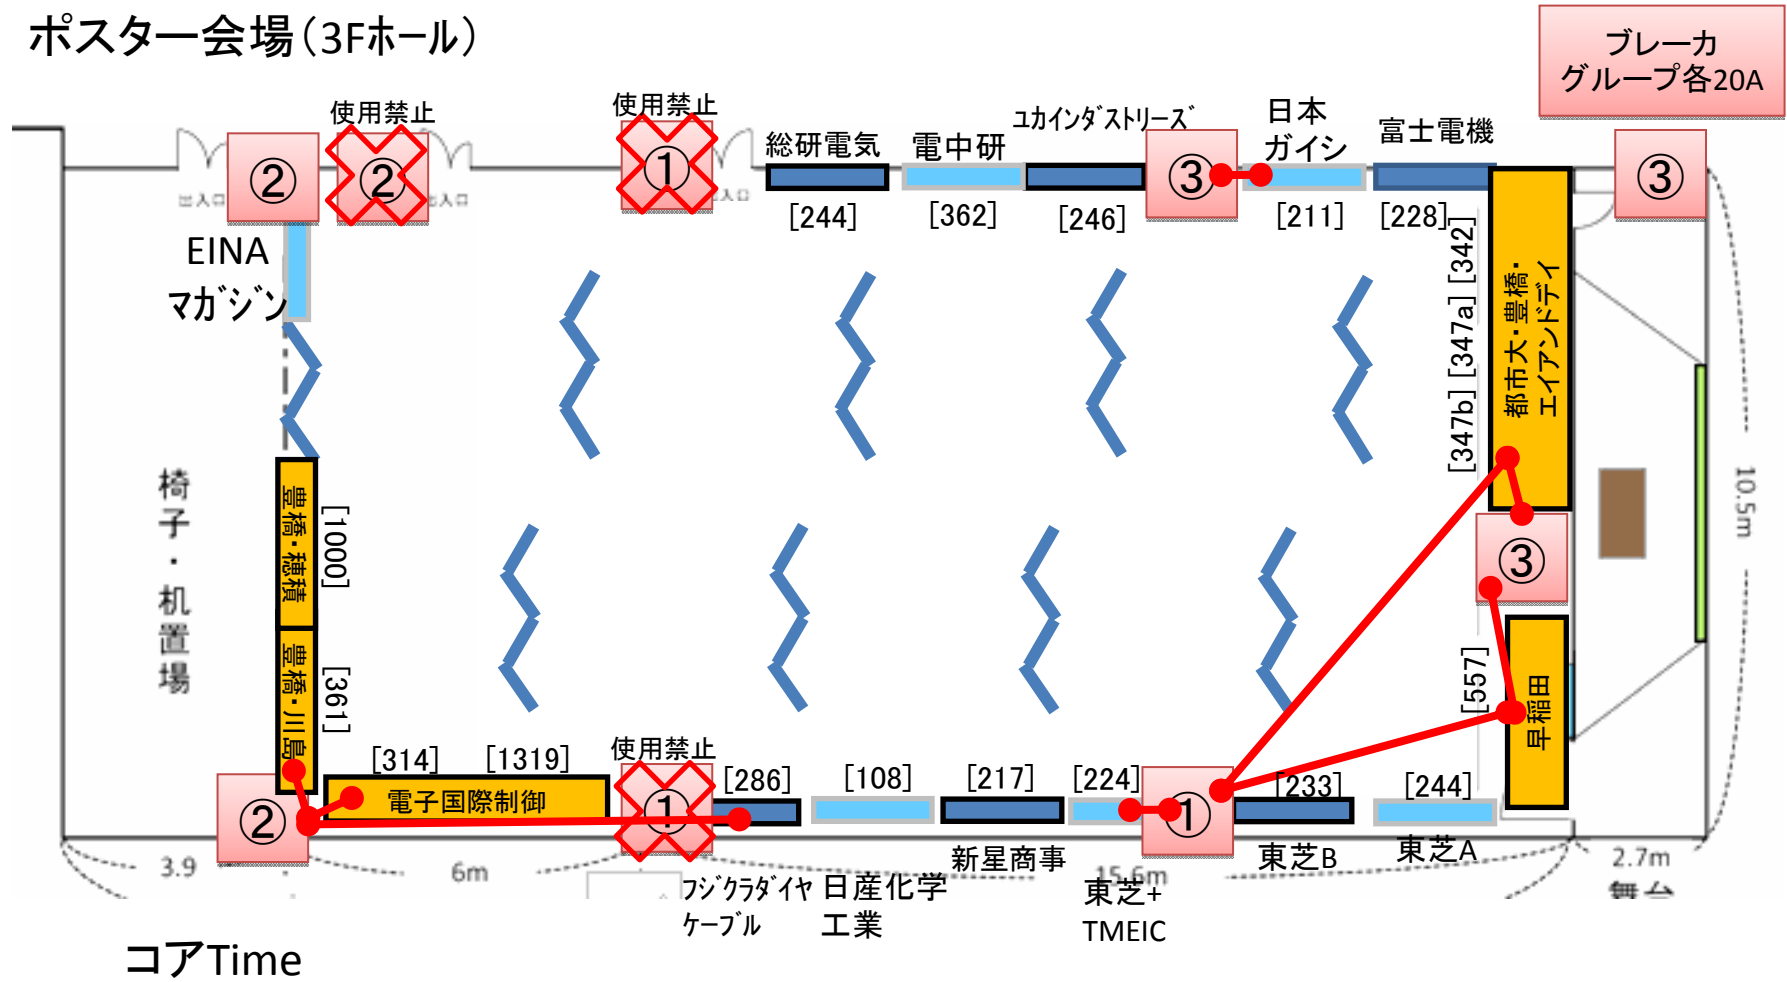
ポスター会場（3Fホール）

ブレーカ
グループ各20A

使用禁止
使用禁止
②
②
①
総研電気
電中研
ﾕｶｲﾝﾀﾞｽﾄﾘｰｽﾞ
日本
ガイシ
富士電機
③
③
[244]
[362]
[246]
[211]
[228]
EINA
ﾏｶﾞｼﾞﾝ
[342]
[347a]
[347b]
都市大・豊橋・エイアンドティ
③
10.5m
椅子・机置場
豊橋・穂積
[1000]
豊橋・川島
[361]
[557]
早稲田
[314]
[1319]
使用禁止
[286]
[108]
[217]
[224]
[233]
[244]
電子国際制御
②
①
①
3.9
6m
新星商事
東芝B
東芝A
2.7m
15.6m
ﾌｼﾞｸﾗﾀﾞｲﾔｹｰﾌﾞﾙ
日産化学工業
東芝+TMEIC
コアTime